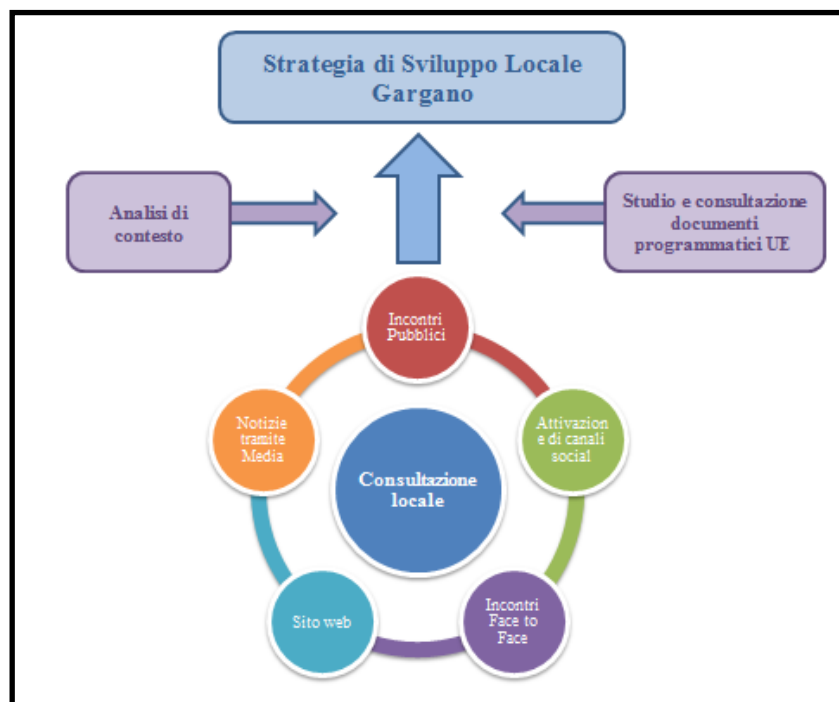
Strategia di Sviluppo Locale Gargano

Analisi di contesto

Studio e consultazione documenti programmatici UE

Incontri Pubblici

Attivazion e di canali social

Incontri Face to Face

Sito web

Notizie tramite Media

Consultazione locale